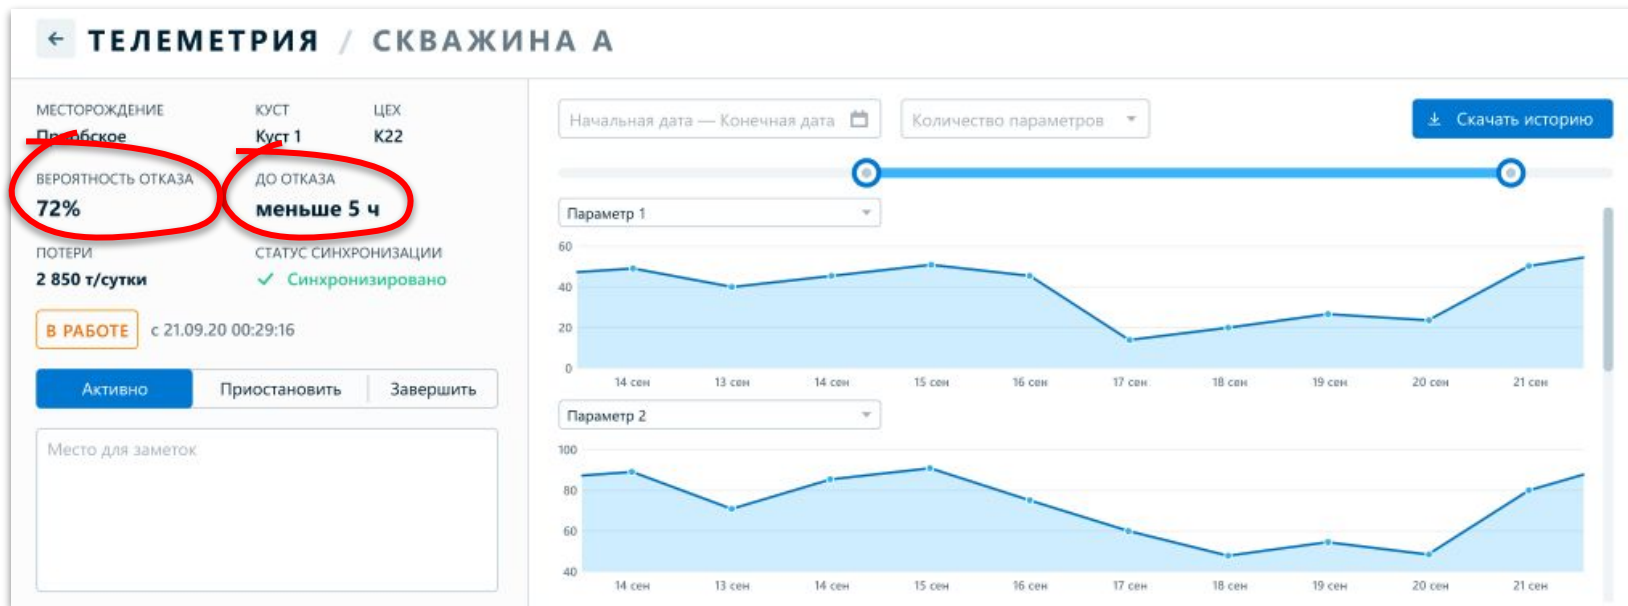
← ТЕЛЕМЕТРИЯ / СКВАЖИНА А

МЕСТОРОЖДЕНИЕ
Пр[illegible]бское

КУСТ
Куст 1

ЦЕХ
К22

ВЕРОЯТНОСТЬ ОТКАЗА
72%

ДО ОТКАЗА
меньше 5 ч

ПОТЕРИ
2 850 т/сутки

СТАТУС СИНХРОНИЗАЦИИ
✓ Синхронизировано

В РАБОТЕ с 21.09.20 00:29:16

Активно | Приостановить | Завершить

Место для заметок

Начальная дата — Конечная дата

Количество параметров

Скачать историю

Параметр 1

60
40
20
0

14 сен 13 сен 14 сен 15 сен 16 сен 17 сен 18 сен 19 сен 20 сен 21 сен

Параметр 2

100
80
60
40

14 сен 13 сен 14 сен 15 сен 16 сен 17 сен 18 сен 19 сен 20 сен 21 сен